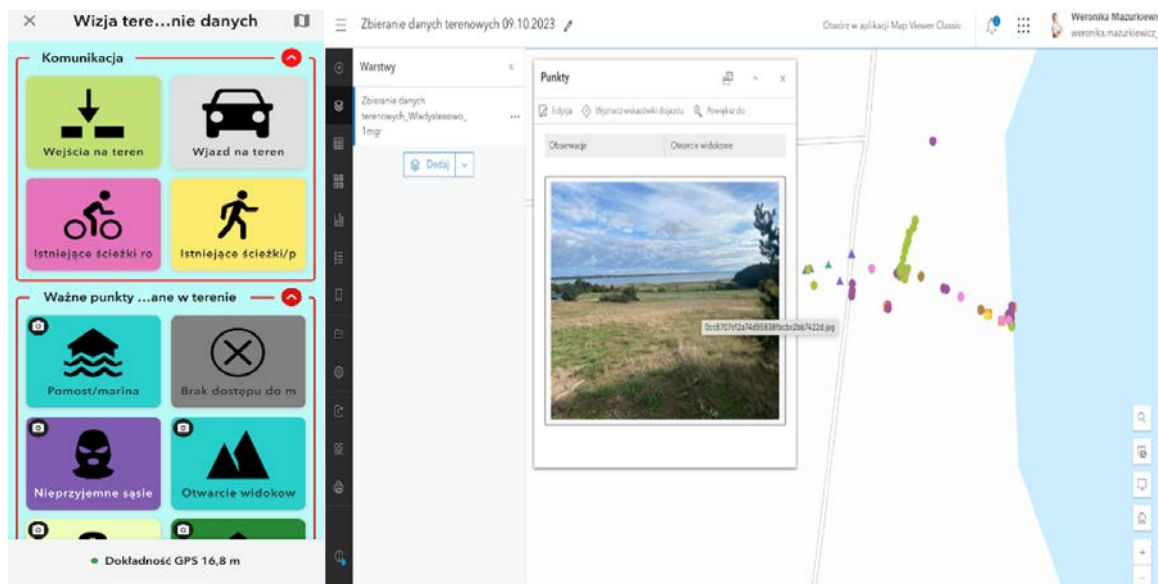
Wizja tere…nie danych

Komunikacja

Wejścia na teren

Wjazd na teren

Istniejące ścieżki ro

Istniejące ścieżki/p

Ważne punkty …ane w terenie

Pomost/marina

Brak dostępu do m

Nieprzyjemne sąsie

Otwarcie widoków

Dokładność GPS 16,8 m

Zbieranie danych terenowych 09.10.2023

Otwórz w aplikacji Map Viewer Classic

Weronika Mazurkiewi
weronika.mazurkiewicz_

Warstwy

Zbieranie danych terenowych_Władysławowo_ 1mgr

Dodaj

Punkty

Edycja

Wyznacz wskazówki dojazdu

Powiększ do

Obserwacje

Otwarcie widokowe

0cc8707cf2a74d95838fbcbc2bb7422d.jpg